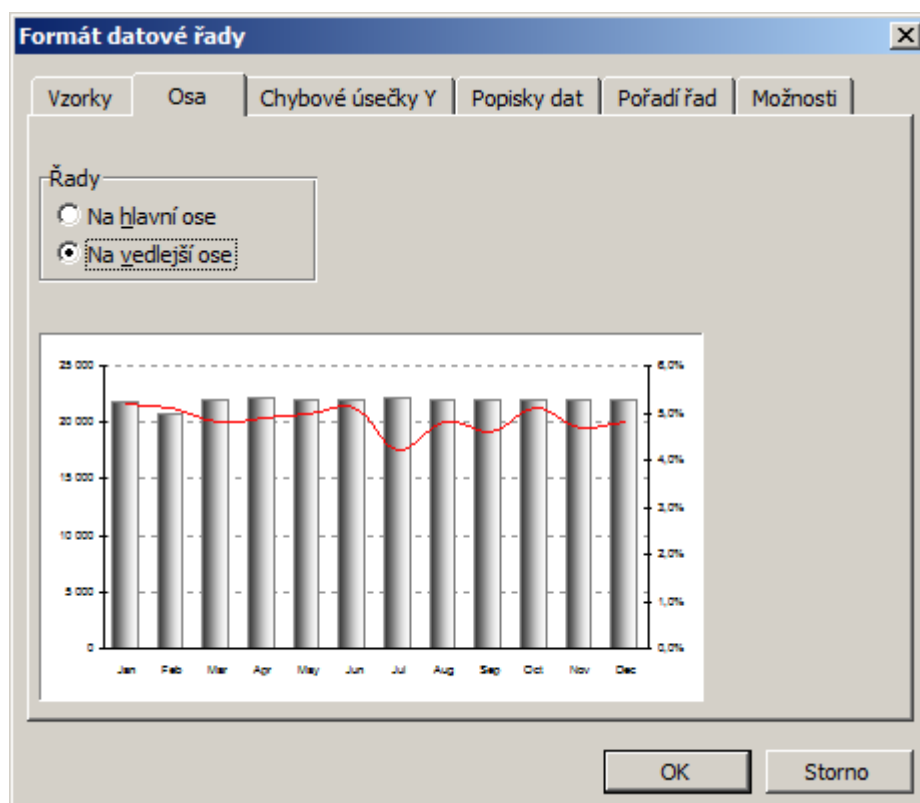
Formát datové řady

Vzorky | Osa | Chybové úsečky Y | Popisky dat | Pořadí řad | Možnosti

Řady
Na hlavní ose
Na vedlejší ose

25 000
20 000
15 000
10 000
5 000
0

6,0%
5,0%
4,0%
3,0%
2,0%
1,0%
0,0%

Jan Feb Mar Apr May Jun Jul Aug Sep Oct Nov Dec

OK
Storno